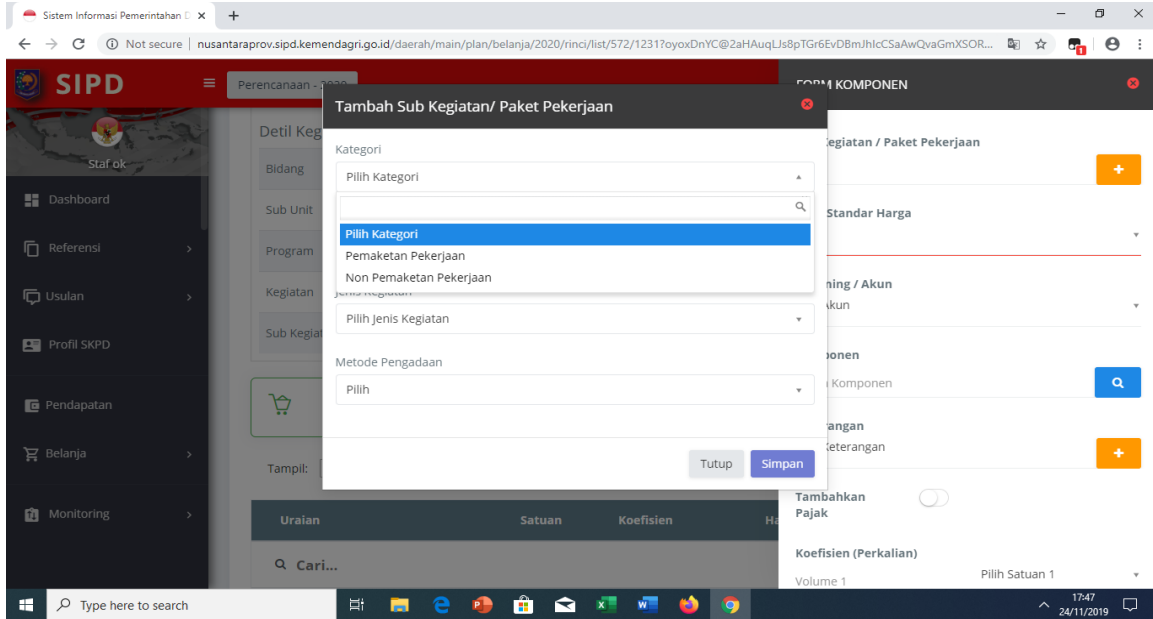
Sistem Informasi Pemerintahan D ×
+
Not secure | nusantaraprov.sipd.kemendagri.go.id/daerah/main/plan/belanja/2020/rinci/list/572/1231?oyoxDnYC@2aHAuqLJs8pTGr6EvDBmJhIcCSaAwQvaGmXSOR...

SIPD
Perencanaan - 2020
Staf ok
Dashboard
Referensi
Usulan
Profil SKPD
Pendapatan
Belanja
Monitoring

Detil Keg
Bidang
Sub Unit
Program
Kegiatan
Sub Kegiat
Tampil:
Uraian
Satuan
Koefisien
Ha
Cari...

Tambah Sub Kegiatan/ Paket Pekerjaan
Kategori
Pilih Kategori
Pilih Kategori
Pemaketan Pekerjaan
Non Pemaketan Pekerjaan
Jenis Kegiatan
Pilih Jenis Kegiatan
Metode Pengadaan
Pilih
Tutup
Simpan

FORM KOMPONEN
egiatan / Paket Pekerjaan
Standar Harga
ning / Akun
kun
ponen
Komponen
angan
Keterangan
Tambahkan Pajak
Koefisien (Perkalian)
Volume 1
Pilih Satuan 1

Type here to search
17:47
24/11/2019